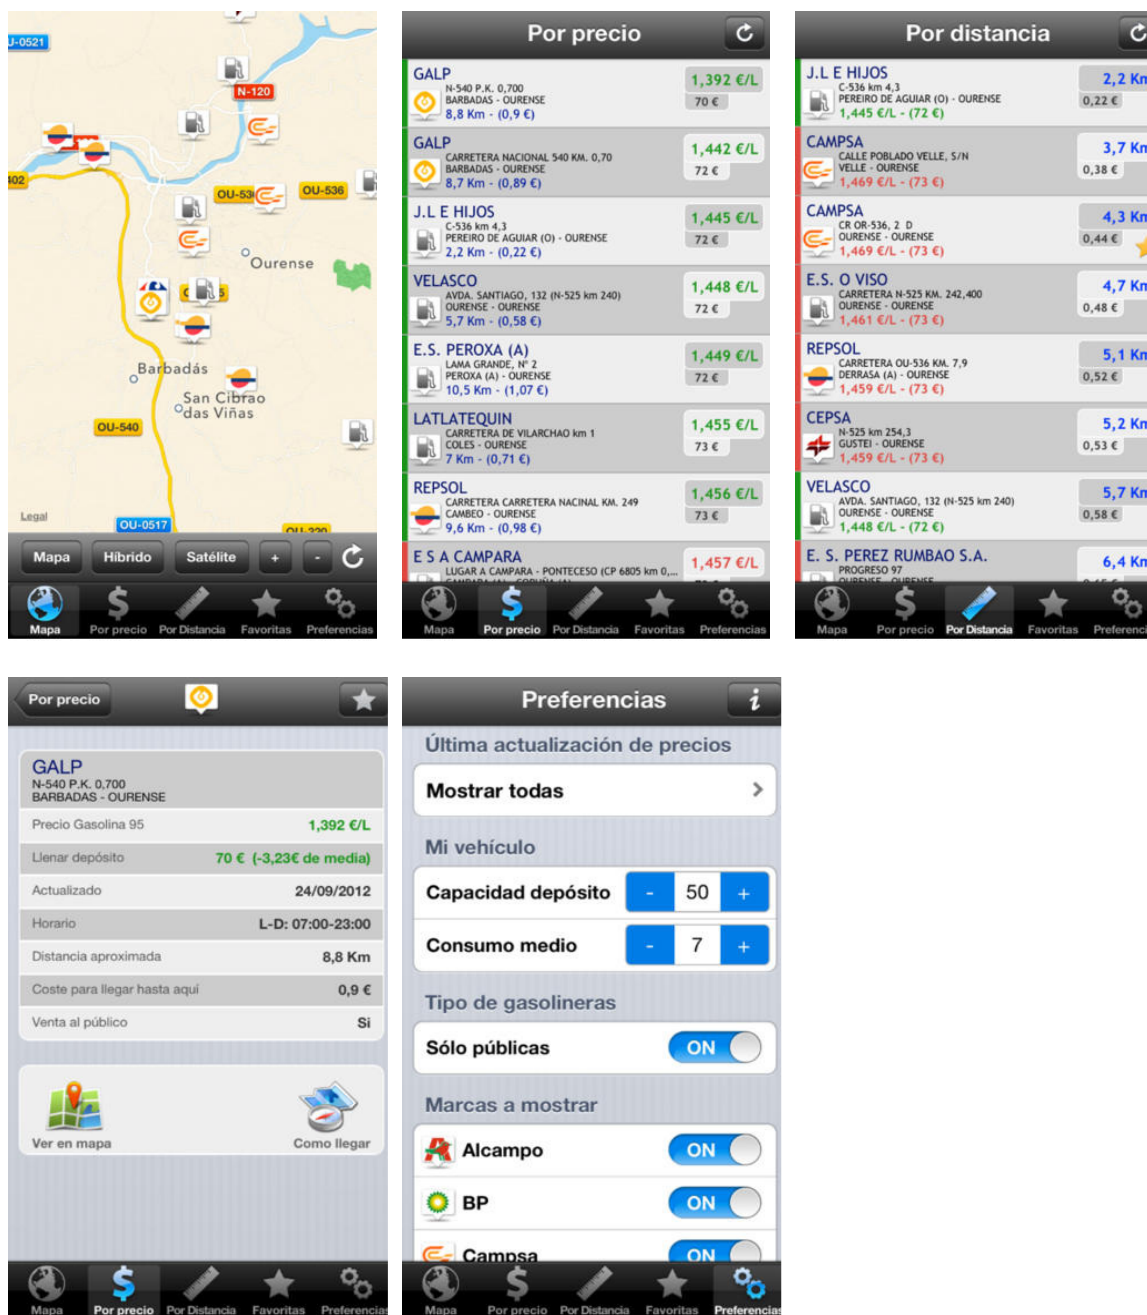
J-0521
N-120
402
OU-536
OU-536
Ourense
Barbadás
San Cibrao das Viñas
OU-540
Legal
OU-0517
Mapa Híbrido Satélite + -
Mapa Por precio Por Distancia Favoritas Preferencias

Por precio
GALP
N-540 P.K. 0,700
BARBADAS - OURENSE
8,8 Km - (0,9 €)
1,392 €/L
70 €
GALP
CARRETERA NACIONAL 540 KM. 0,70
BARBADAS - OURENSE
8,7 Km - (0,89 €)
1,442 €/L
72 €
J.L E HIJOS
C-536 km 4,3
PEREIRO DE AGUIAR (O) - OURENSE
2,2 Km - (0,22 €)
1,445 €/L
72 €
VELASCO
AVDA. SANTIAGO, 132 (N-525 km 240)
OURENSE - OURENSE
5,7 Km - (0,58 €)
1,448 €/L
72 €
E.S. PEROXA (A)
LAMA GRANDE, Nº 2
PEROXA (A) - OURENSE
10,5 Km - (1,07 €)
1,449 €/L
72 €
LATLATEQUIN
CARRETERA DE VILARCHAO km 1
COLES - OURENSE
7 Km - (0,71 €)
1,455 €/L
73 €
REPSOL
CARRETERA CARRETERA NACINAL KM. 249
CAMBEO - OURENSE
9,6 Km - (0,98 €)
1,456 €/L
73 €
E S A CAMPARA
LUGAR A CAMPARA - PONTECESO (CP 6805 km 0,...
1,457 €/L
Mapa Por precio Por Distancia Favoritas Preferencias

Por distancia
J.L E HIJOS
C-536 km 4,3
PEREIRO DE AGUIAR (O) - OURENSE
1,445 €/L - (72 €)
2,2 Km
0,22 €
CAMPSA
CALLE POBLADO VELLE, S/N
VELLE - OURENSE
1,469 €/L - (73 €)
3,7 Km
0,38 €
CAMPSA
CR OR-536, 2 D
OURENSE - OURENSE
1,469 €/L - (73 €)
4,3 Km
0,44 €
E.S. O VISO
CARRETERA N-525 KM. 242,400
OURENSE - OURENSE
1,461 €/L - (73 €)
4,7 Km
0,48 €
REPSOL
CARRETERA OU-536 KM. 7,9
DERRASA (A) - OURENSE
1,459 €/L - (73 €)
5,1 Km
0,52 €
CEPSA
N-525 km 254,3
GUSTEI - OURENSE
1,459 €/L - (73 €)
5,2 Km
0,53 €
VELASCO
AVDA. SANTIAGO, 132 (N-525 km 240)
OURENSE - OURENSE
1,448 €/L - (72 €)
5,7 Km
0,58 €
E. S. PEREZ RUMBAO S.A.
PROGRESO 97
6,4 Km
Mapa Por precio Por Distancia Favoritas Preferencias

Por precio
GALP
N-540 P.K. 0,700
BARBADAS - OURENSE

| | |
|---|---|
| Precio Gasolina 95 | 1,392 €/L |
| Llenar depósito | 70 € (-3,23€ de media) |
| Actualizado | 24/09/2012 |
| Horario | L-D: 07:00-23:00 |
| Distancia aproximada | 8,8 Km |
| Coste para llegar hasta aquí | 0,9 € |
| Venta al público | Si |

Ver en mapa
Como llegar
Mapa Por precio Por Distancia Favoritas Preferencias

Preferencias
Última actualización de precios
Mostrar todas
Mi vehículo
Capacidad depósito - 50 +
Consumo medio - 7 +
Tipo de gasolineras
Sólo públicas ON
Marcas a mostrar
Alcampo ON
BP ON
Campsa ON
Mapa Por precio Por Distancia Favoritas Preferencias